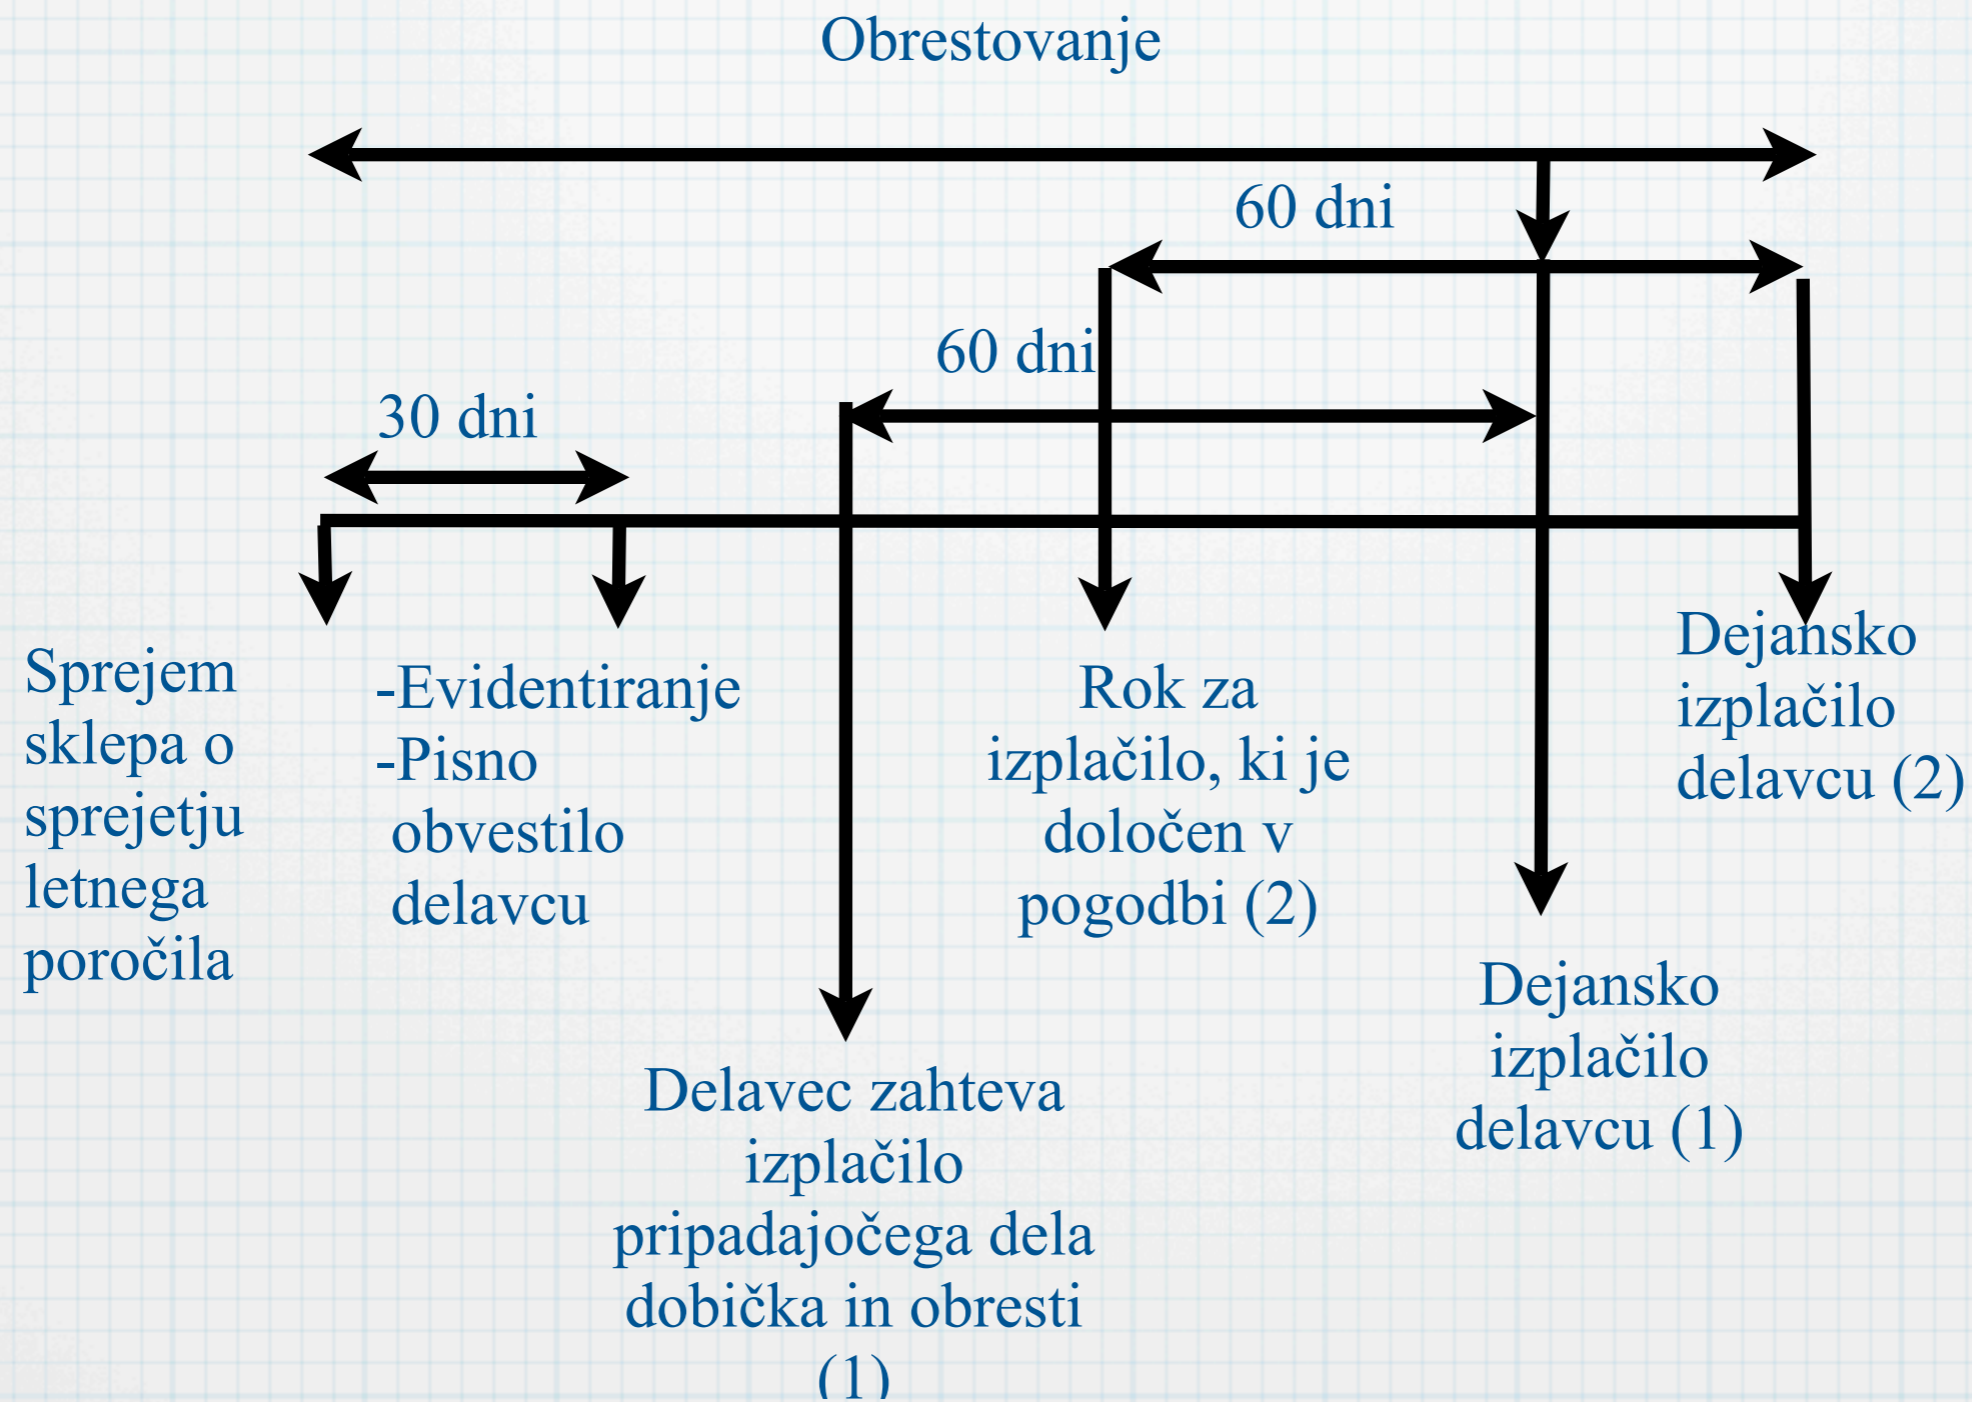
Obrestovanje

60 dni

60 dni

30 dni

Sprejem sklepa o sprejetju letnega poročila

-Evidentiranje
-Pisno obvestilo delavcu

Rok za izplačilo, ki je določen v pogodbi (2)

Dejansko izplačilo delavcu (2)

Dejansko izplačilo delavcu (1)

Delavec zahteva izplačilo pripadajočega dela dobička in obresti (1)